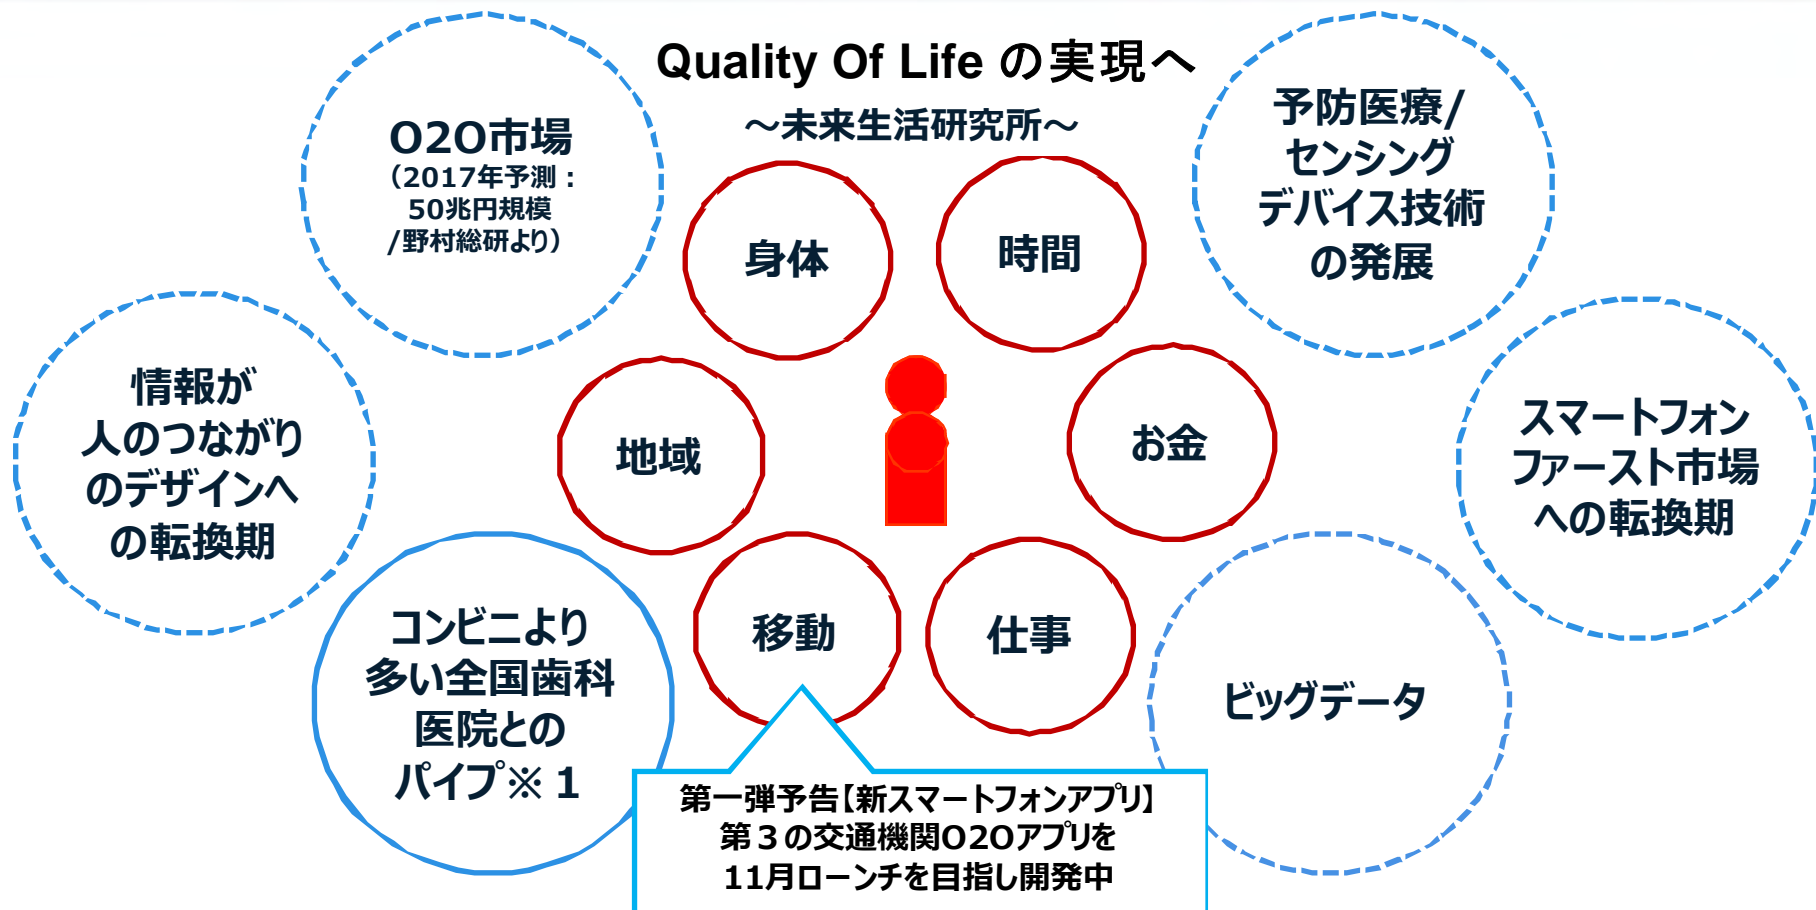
Quality Of Life の実現へ
～未来生活研究所～

O2O市場
（2017年予測：50兆円規模/野村総研より）

予防医療/センシングデバイス技術の発展

身体

時間

情報が人のつながりのデザインへの転換期

地域

お金

スマートフォンファースト市場への転換期

コンビニより多い全国歯科医院とのパイプ※１

移動

仕事

ビッグデータ

第一弾予告【新スマートフォンアプリ】
第３の交通機関O2Oアプリを
11月ローンチを目指し開発中